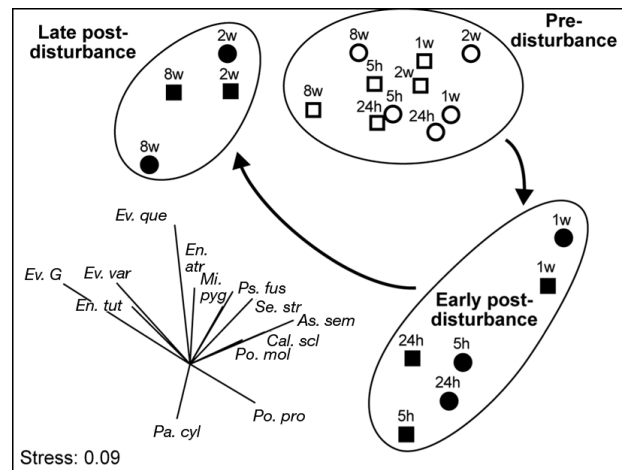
Late post-disturbance

2w
8w
2w
8w

Pre-disturbance

8w
1w
2w
5h
2w
8w
5h
1w
24h
24h

Ev. que
En. atr
Ev. G
Ev. var
Mi. pyg
Ps. fus
En. tut
Se. str
As. sem
Cal. scl
Po. mol
Pa. cyl
Po. pro

Early post-disturbance

1w
1w
24h
5h
24h
5h

Stress: 0.09